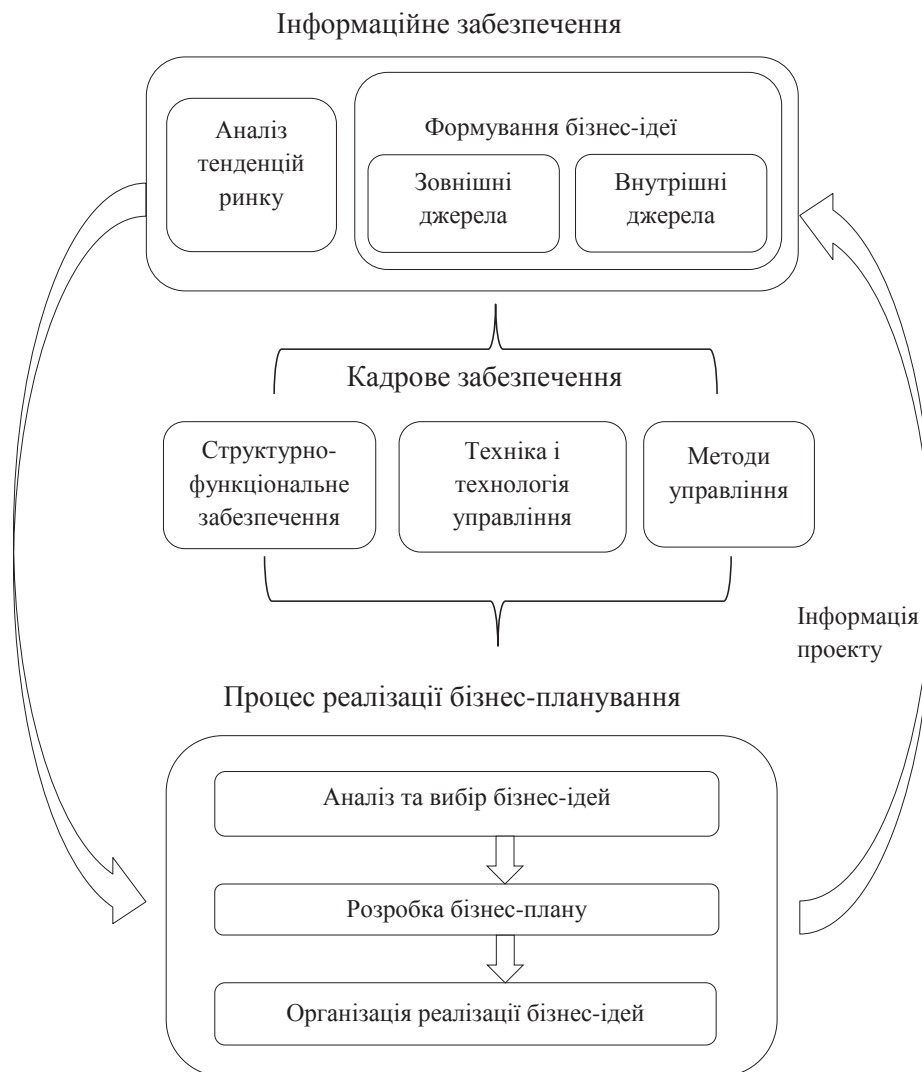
Інформаційне забезпечення

Аналіз тенденцій ринку

Формування бізнес-ідеї

Зовнішні джерела

Внутрішні джерела

Кадрове забезпечення

Структурно-функціональне забезпечення

Техніка і технологія управління

Методи управління

Інформація проекту

Процес реалізації бізнес-планування

Аналіз та вибір бізнес-ідей

Розробка бізнес-плану

Організація реалізації бізнес-ідей